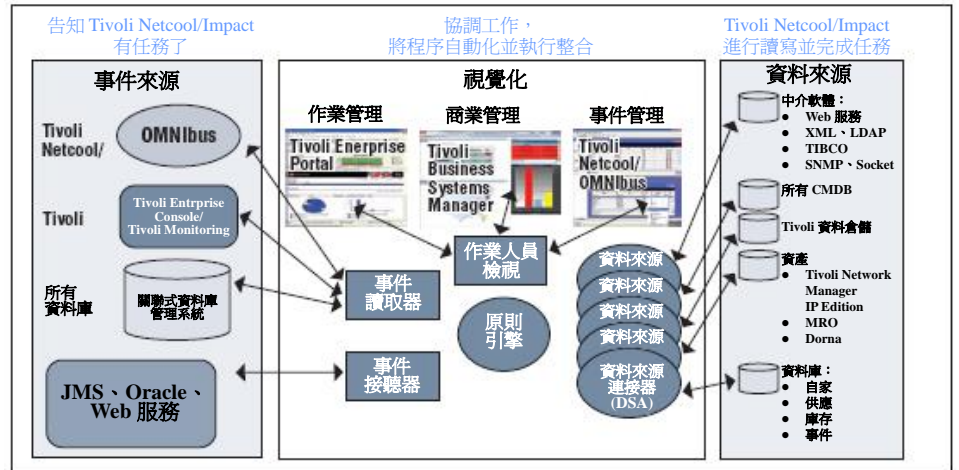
告知 Tivoli Netcool/Impact 有任務了

協調工作，將程序自動化並執行整合

Tivoli Netcool/Impact 進行讀寫並完成任務

事件來源

Tivoli Netcool/

OMNIbus

Tivoli

Tivoli Entrprise Console/ Tivoli Monitoring

所有資料庫

關聯式資料庫管理系統

JMS、Oracle、Web 服務

視覺化

作業管理

商業管理

事件管理

Tivoli Enerprise Portal

Tivoli Business Systems Manager

Tivoli Netcool/ OMNIbus

作業人員檢視

事件讀取器

原則引擎

事件接聽器

資料來源

資料來源

資料來源

資料來源

資料來源連接器 (DSA)

資料來源

中介軟體：
- Web 服務
- XML、LDAP
- TIBCO
- SNMP、Socket

所有 CMDB

Tivoli 資料倉儲

資產
- Tivoli Network Manager IP Edition
- MRO
- Dorna

資料庫：
- 自家
- 供應
- 庫存
- 事件